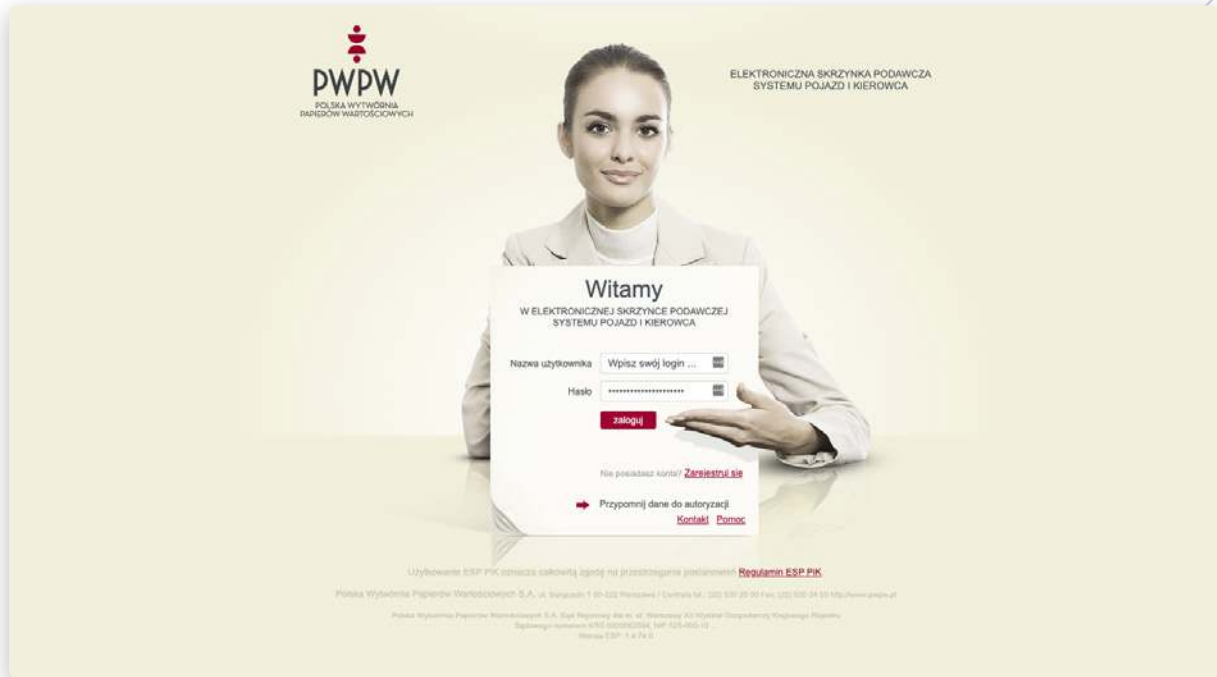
PWPW
POLSKA WYTWÓRNIA PAPIERÓW WARTOŚCIOWYCH

ELEKTRONICZNA SKRZYNKA PODAWCZA
SYSTEMU POJAZD I KIEROWCA

Witamy
W ELEKTRONICZNEJ SKRZYNCE PODAWCZEJ SYSTEMU POJAZD I KIEROWCA

Nazwa użytkownika Wpisz swój login ...
Hasło ••••••••••••••••••••

zaloguj

Nie posiadasz konta? Zarejestruj się

Przypomnij dane do autoryzacji
Kontakt Pomoc

Używanie ESP PIK oznacza całkowitą zgodę na przestrzeganie postanowień Regulamin ESP PIK

Polska Wytwórnia Papierów Wartościowych S.A. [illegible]

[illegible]